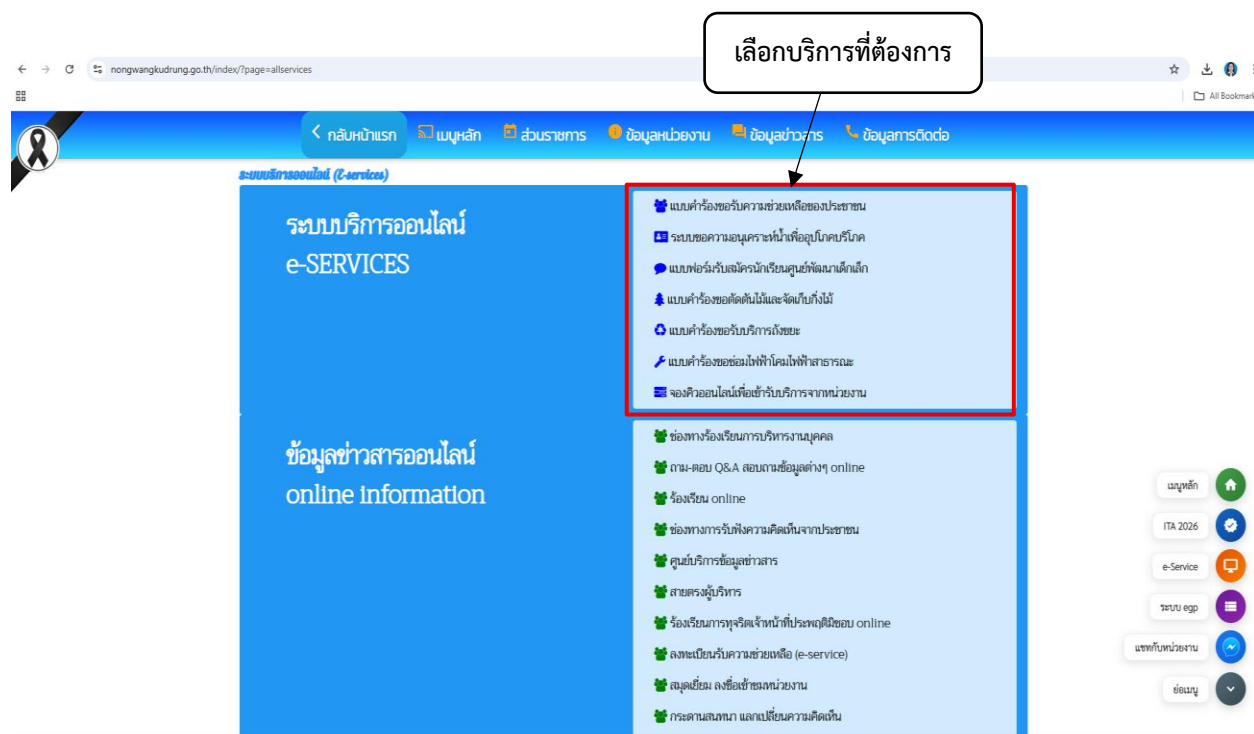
เลือกบริการที่ต้องการ

nongwangkudrung.go.th/index/?page=allservices

All Bookmarks

< กลับหน้าแรก เมนูหลัก ส่วนราชการ ข้อมูลหน่วยงาน ข้อมูลข่าวสาร ข้อมูลการติดต่อ

ระบบบริการออนไลน์ (E-services)

ระบบบริการออนไลน์
e-SERVICES

แบบคำร้องขอรับความช่วยเหลือของประชาชน
ระบบขอความอนุเคราะห์น้ำเพื่ออุปโภคบริโภค
แบบฟอร์มรับสมัครนักเรียนศูนย์พัฒนาเด็กเล็ก
แบบคำร้องขอตัดต้นไม้และจัดเก็บกิ่งไม้
แบบคำร้องขอรับบริการถังขยะ
แบบคำร้องขอซ่อมไฟฟ้าโคมไฟฟ้าสาธารณะ
จองคิวออนไลน์เพื่อเข้ารับบริการจากหน่วยงาน

ข้อมูลข่าวสารออนไลน์
online information

ช่องทางร้องเรียนการบริหารงานบุคคล
ถาม-ตอบ Q&A สอบถามข้อมูลต่างๆ online
ร้องเรียน online
ช่องทางการรับฟังความคิดเห็นจากประชาชน
ศูนย์บริการข้อมูลข่าวสาร
สายตรงผู้บริหาร
ร้องเรียนการทุจริตเจ้าหน้าที่ประพฤติมิชอบ online
ลงทะเบียนรับความช่วยเหลือ (e-service)
สมุดเยี่ยม ลงชื่อเข้าชมหน่วยงาน
กระดานสนทนา แลกเปลี่ยนความคิดเห็น

เมนูหลัก
ITA 2026
e-Service
ระบบ egp
แชทกับหน่วยงาน
ย่อเมนู